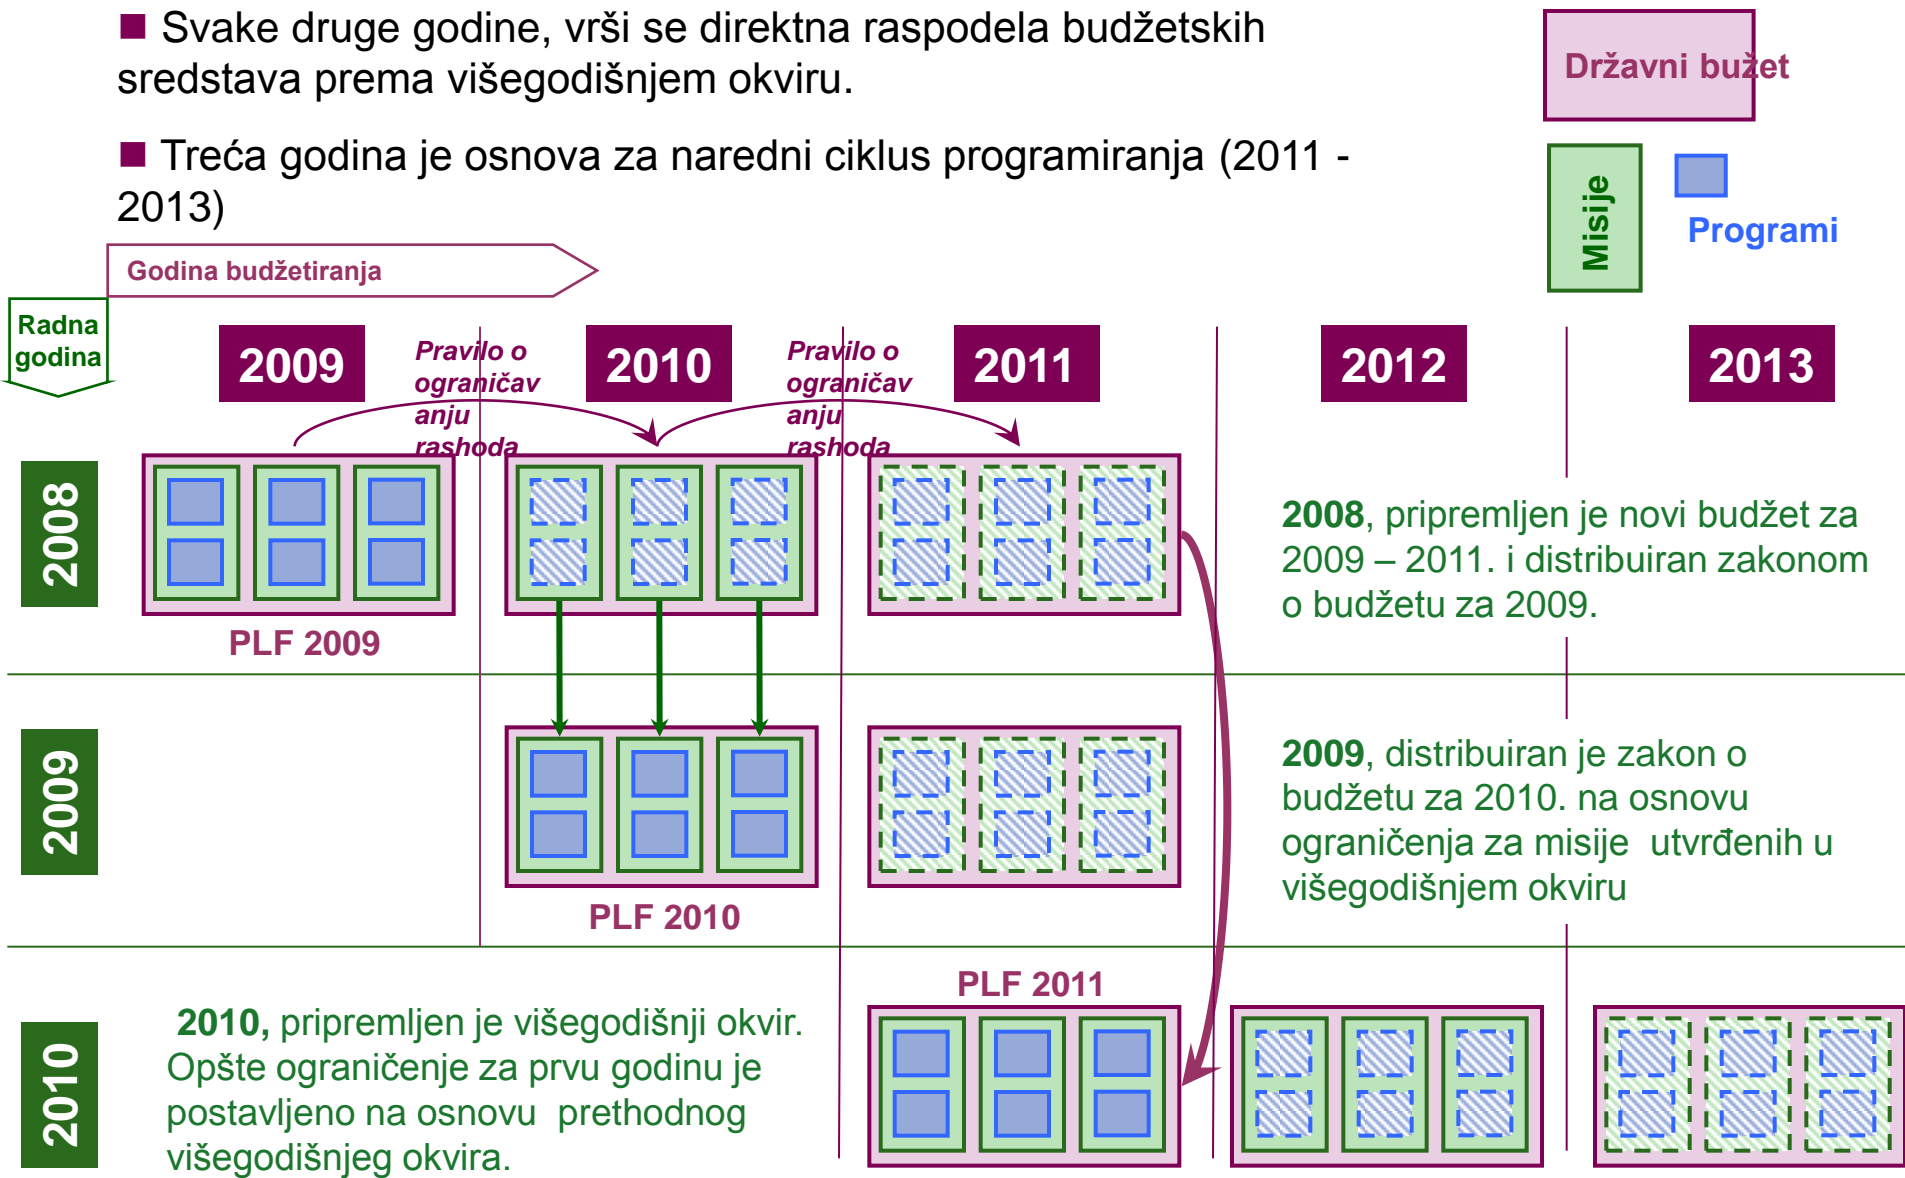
■ Svake druge godine, vrši se direktna raspodela budžetskih sredstava prema višegodišnjem okviru.

■ Treća godina je osnova za naredni ciklus programiranja (2011 - 2013)

Državni bužet

Misije

Programi

Godina budžetiranja

Radna godina

2009

Pravilo o ograničavanju rashoda

2010

Pravilo o ograničavanju rashoda

2011

2012

2013

2008

PLF 2009

2008, pripremljen je novi budžet za 2009 – 2011. i distribuiran zakonom o budžetu za 2009.

2009

PLF 2010

2009, distribuiran je zakon o budžetu za 2010. na osnovu ograničenja za misije utvrđenih u višegodišnjem okviru

2010

2010, pripremljen je višegodišnji okvir. Opšte ograničenje za prvu godinu je postavljeno na osnovu prethodnog višegodišnjeg okvira.

PLF 2011